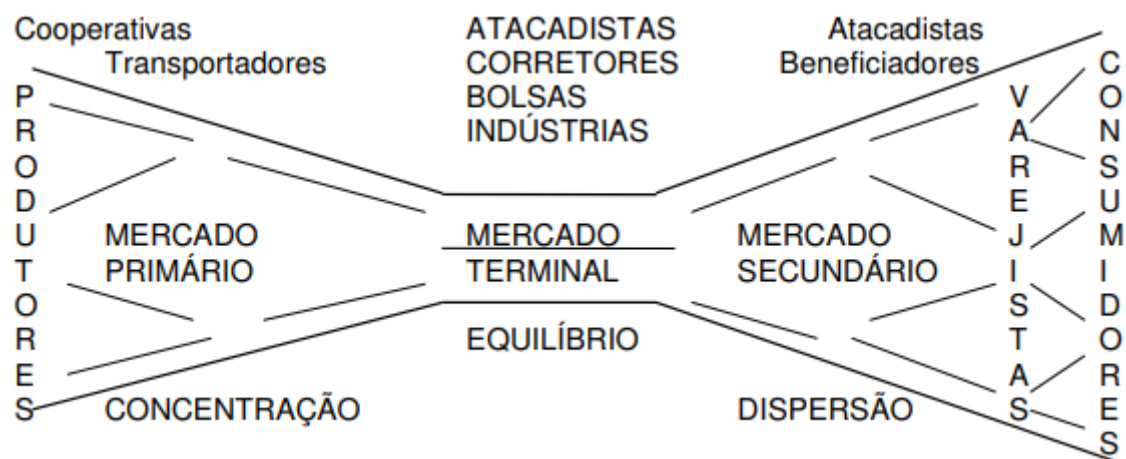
Cooperativas
Transportadores

ATACADISTAS
CORRETORES
BOLSAS
INDÚSTRIAS

Atacadistas
Beneficiadores

PRODUTORES

MERCADO
PRIMÁRIO

MERCADO
TERMINAL

MERCADO
SECUNDÁRIO

VAREJISTAS

CONSUMIDORES

EQUILÍBRIO

CONCENTRAÇÃO

DISPERSÃO